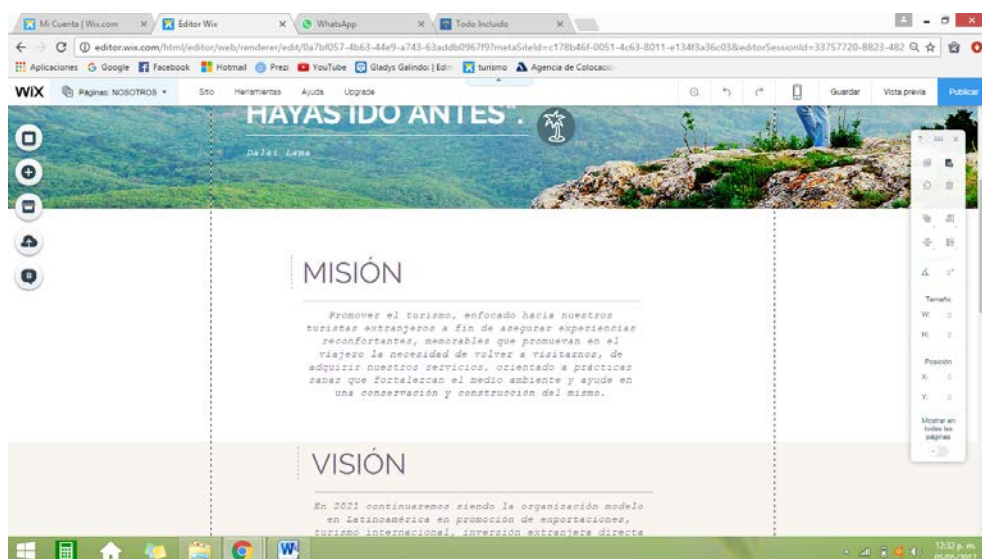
Mi Cuenta | Wix.com × Editor Wix × WhatsApp × Todo Incluido ×

editor.wix.com/html/editor/web/renderer/edit/0a7bf057-4b63-44e9-a743-63addb0967f97metaSiteId=c178b46f-0051-4c63-8011-e134f3a36c03&editorSessionId=33757720-8823-482

Aplicaciones Google Facebook Hotmail Prezi YouTube Gladys Galindo | Edm turismo Agencia de Colocacio

WiX Páginas: NOSOTROS Sitio Herramientas Ayuda Upgrade Guardar Vista previa Publicar

HAYAS IDO ANTES".

Dalai Lama

MISIÓN

Promover el turismo, enfocado hacia nuestros turistas extranjeros a fin de asegurar experiencias reconfortantes, memorables que promuevan en el viajero la necesidad de volver a visitarnos, de adquirir nuestros servicios, orientado a prácticas sanas que fortalezcan el medio ambiente y ayude en una conservación y construcción del mismo.

VISIÓN

En 2021 continuaremos siendo la organización modelo en Latinoamérica en promoción de exportaciones, turismo internacional, inversión extranjera directa

Tamaño
W: 0
H: 0
Posición
X: 0
Y: 0
Mostrar en todas las páginas

12:37 p. m.
05/05/2017